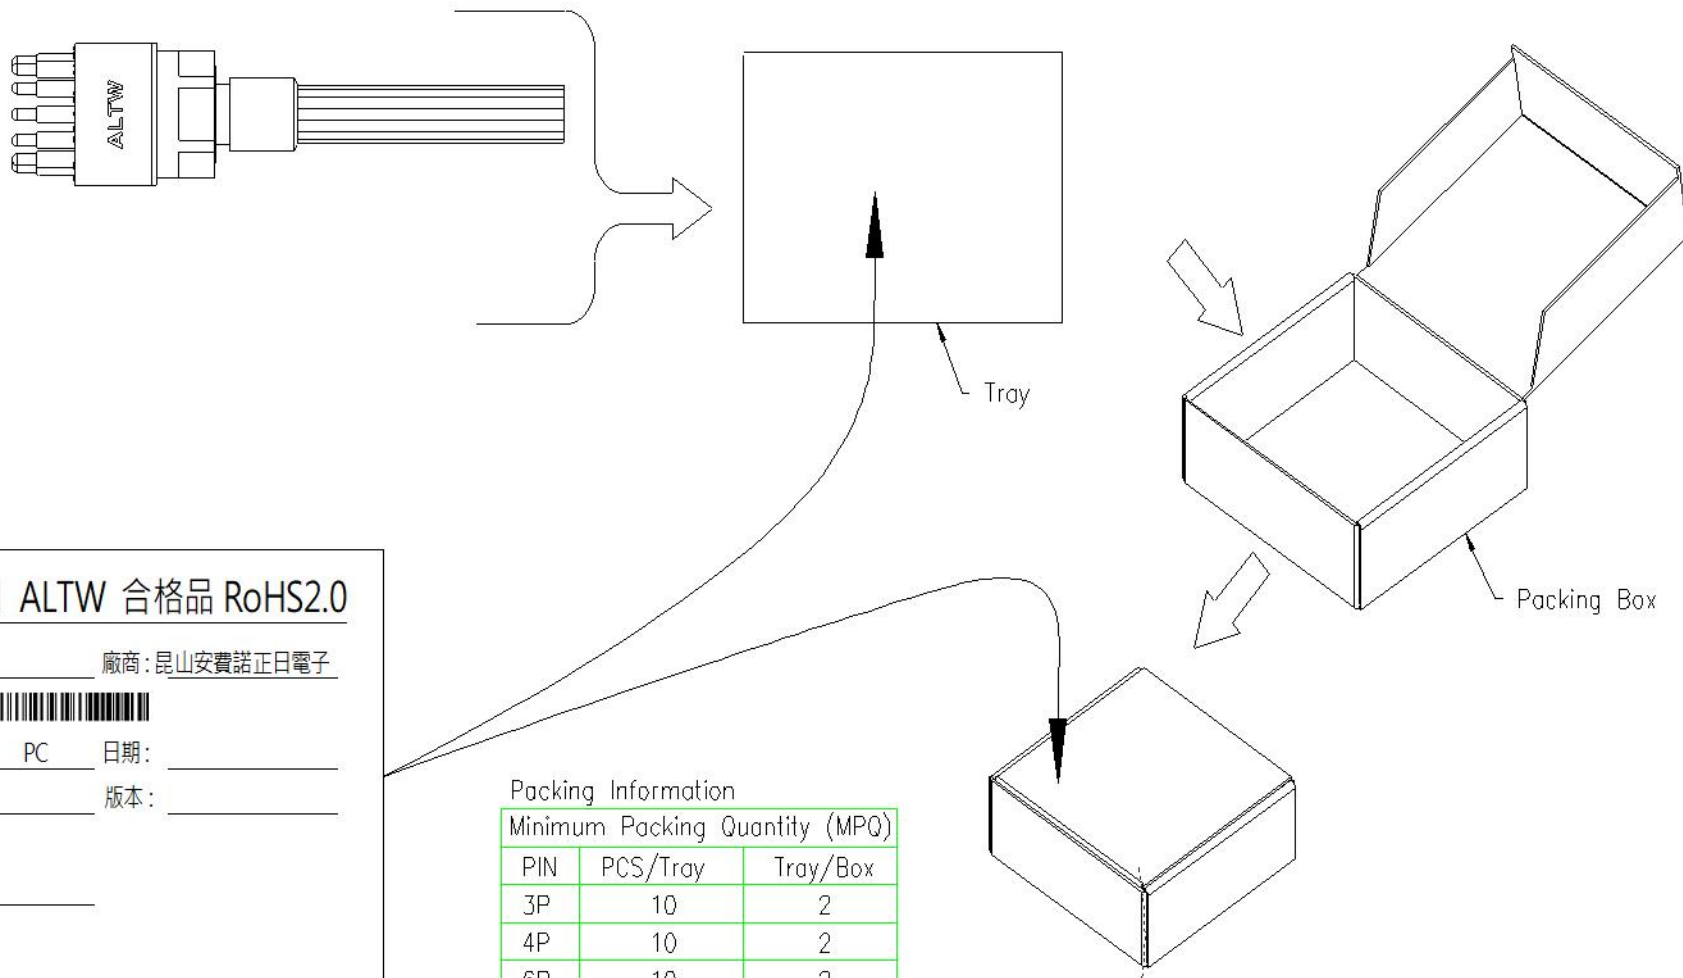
ALTW

Tray

Packing Box

ALTW 合格品 RoHS2.0

廠商:昆山安費諾正日電子

PC 日期:

版本:

Packing Information

| Minimum Packing Quantity (MPQ) | | |
|---|---|---|
| PIN | PCS/Tray | Tray/Box |
| 3P | 10 | 2 |
| 4P | 10 | 2 |
| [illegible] | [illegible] | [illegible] |